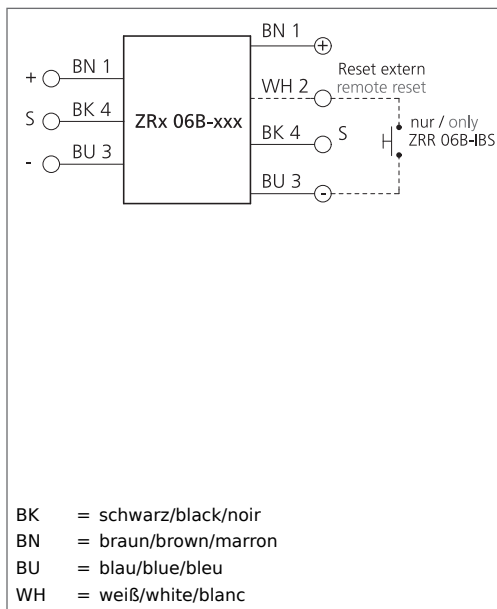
+ BN 1
S BK 4
- BU 3

ZRx 06B-xxx

BN 1 +
WH 2 Reset extern remote reset
BK 4 S
BU 3 -

nur / only ZRR 06B-IBS

BK = schwarz/black/noir
BN = braun/brown/marron
BU = blau/blue/bleu
WH = weiß/white/blanc